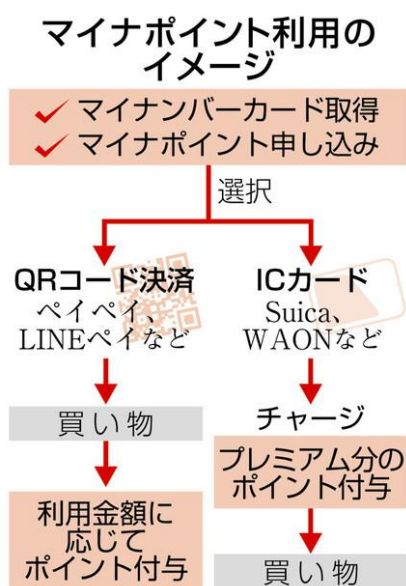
マイナポイント利用のイメージ

✓ マイナンバーカード取得
✓ マイナポイント申し込み

選択

QRコード決済
ペイペイ、LINEペイなど

買い物

利用金額に応じてポイント付与

ICカード
Suica、WAONなど

チャージ

プレミアム分のポイント付与

買い物